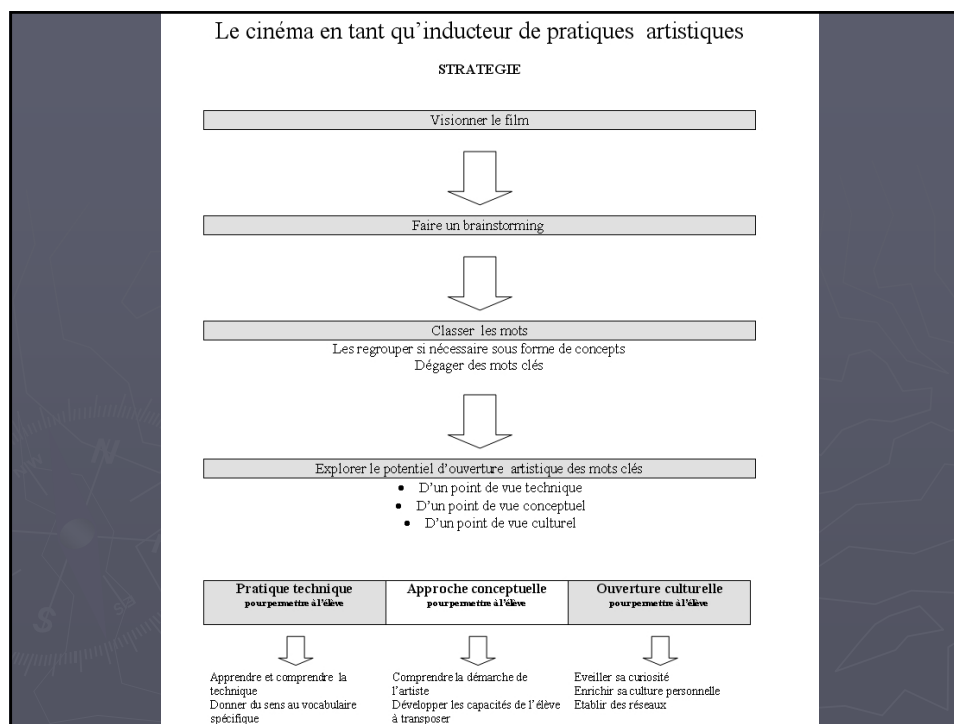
Le cinéma en tant qu'inducteur de pratiques artistiques

STRATEGIE

Visionner le film

Faire un brainstorming

Classer les mots

Les regrouper si nécessaire sous forme de concepts
Dégager des mots clés

Explorer le potentiel d'ouverture artistique des mots clés

- D'un point de vue technique
- D'un point de vue conceptuel
- D'un point de vue culturel

| Pratique technique pour permettre à l'élève | Approche conceptuelle pour permettre à l'élève | Ouverture culturelle pour permettre à l'élève |
|---|---|---|

Apprendre et comprendre la technique
Donner du sens au vocabulaire spécifique

Comprendre la démarche de l'artiste
Développer les capacités de l'élève à transposer

Eveiller sa curiosité
Enrichir sa culture personnelle
Etablir des réseaux